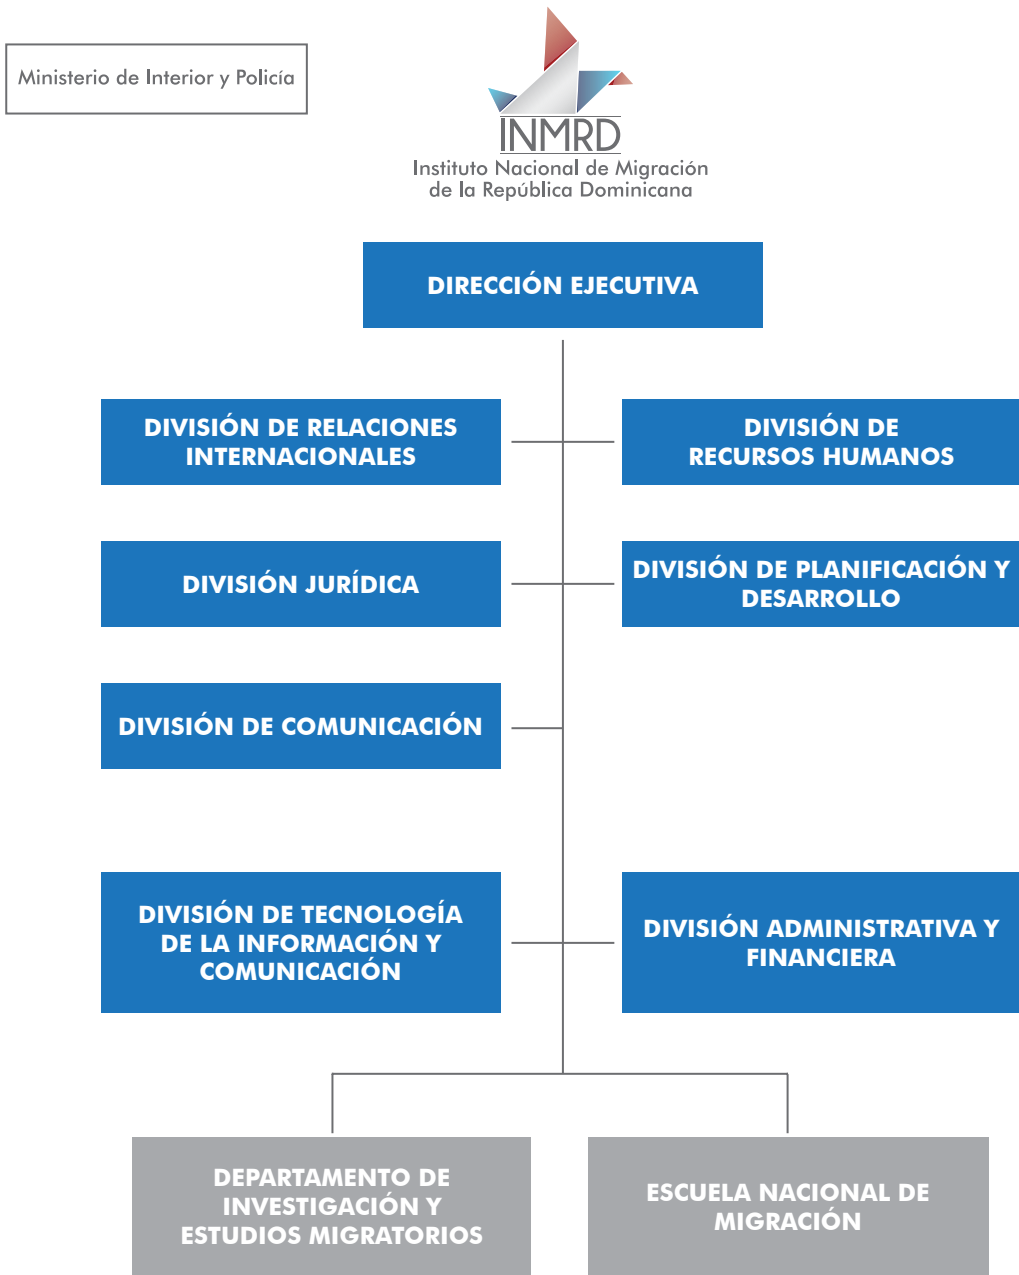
Ministerio de Interior y Policía

INMRD
Instituto Nacional de Migración de la República Dominicana

DIRECCIÓN EJECUTIVA

DIVISIÓN DE RELACIONES INTERNACIONALES

DIVISIÓN DE RECURSOS HUMANOS

DIVISIÓN JURÍDICA

DIVISIÓN DE PLANIFICACIÓN Y DESARROLLO

DIVISIÓN DE COMUNICACIÓN

DIVISIÓN DE TECNOLOGÍA DE LA INFORMACIÓN Y COMUNICACIÓN

DIVISIÓN ADMINISTRATIVA Y FINANCIERA

DEPARTAMENTO DE INVESTIGACIÓN Y ESTUDIOS MIGRATORIOS

ESCUELA NACIONAL DE MIGRACIÓN